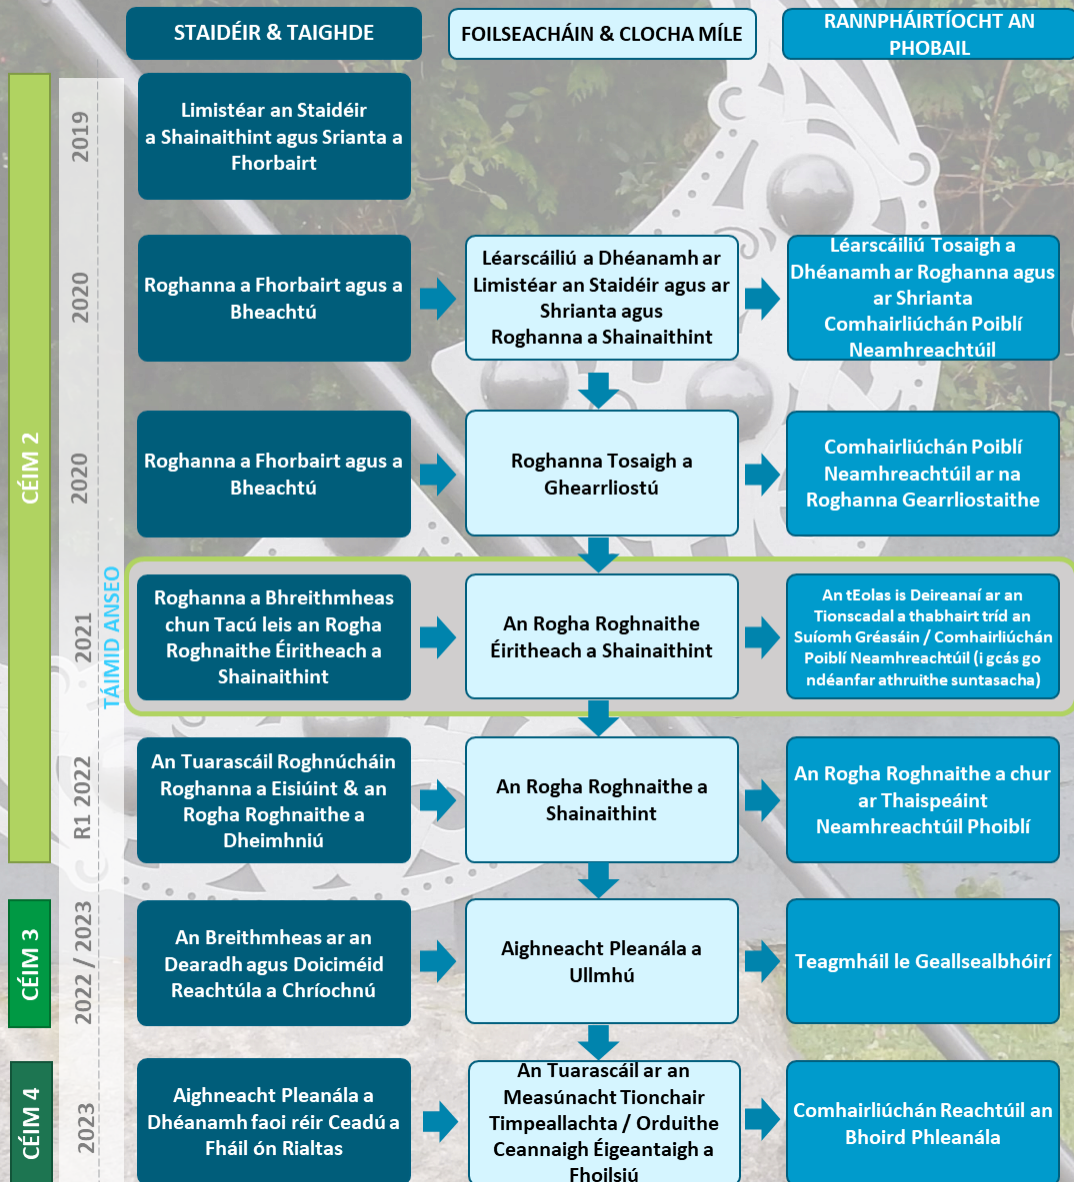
STAIDÉIR & TAIGHDE

FOILSEACHÁIN & CLOCHA MÍLE

RANNPHÁIRTÍOCHT AN PHOBAIL

CÉIM 2

2019

Limistéar an Staidéir a Shainaithint agus Srianta a Fhorbairt

2020

Roghanna a Fhorbairt agus a Bheachtú

Léarscáiliú a Dhéanamh ar Limistéar an Staidéir agus ar Shrianta agus Roghanna a Shainaithint

Léarscáiliú Tosaigh a Dhéanamh ar Roghanna agus ar Shrianta Comhairliúchán Poiblí Neamhreachtúil

2020

Roghanna a Fhorbairt agus a Bheachtú

Roghanna Tosaigh a Ghearrliostú

Comhairliúchán Poiblí Neamhreachtúil ar na Roghanna Gearrliostaithe

TÁIMID ANSEO

2021

Roghanna a Bhreithmheas chun Tacú leis an Rogha Roghnaithe Éiritheach a Shainaithint

An Rogha Roghnaithe Éiritheach a Shainaithint

An tEolas is Deireanaí ar an Tionscadal a thabhairt tríd an Suíomh Gréasáin / Comhairliúchán Poiblí Neamhreachtúil (i gcás go ndéanfar athruithe suntasacha)

R1 2022

An Tuarascáil Roghnúcháin Roghanna a Eisiúint & an Rogha Roghnaithe a Dheimhniú

An Rogha Roghnaithe a Shainaithint

An Rogha Roghnaithe a chur ar Thaispeáint Neamhreachtúil Phoiblí

CÉIM 3

2022 / 2023

An Breithmheas ar an Dearadh agus Doiciméid Reachtúla a Chríochnú

Aighneacht Pleanála a Ullmhú

Teagmháil le Geallsealbhóirí

CÉIM 4

2023

Aighneacht Pleanála a Dhéanamh faoi réir Ceadú a Fháil ón Rialtas

An Tuarascáil ar an Measúnacht Tionchair Timpeallachta / Orduithe Ceannaigh Éigeantaigh a Fhoilsiú

Comhairliúchán Reachtúil an Bhoird Phleanála